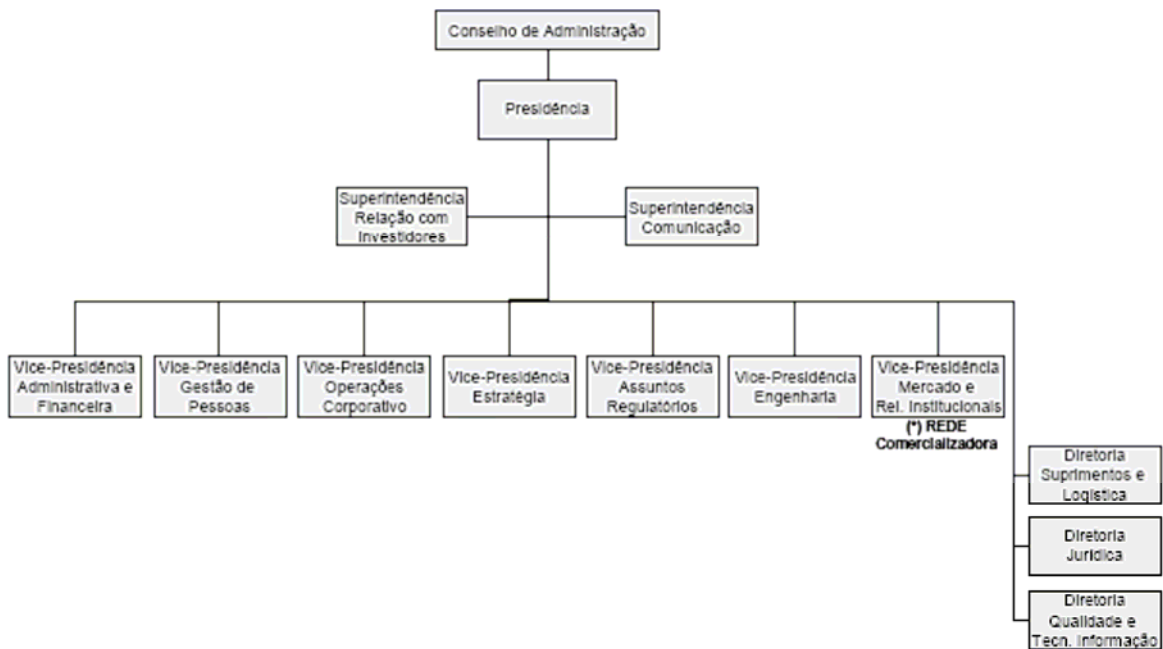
Conselho de Administração

Presidência

Superintendência Relação com Investidores

Superintendência Comunicação

Vice-Presidência Administrativa e Financeira

Vice-Presidência Gestão de Pessoas

Vice-Presidência Operações Corporativo

Vice-Presidência Estratégia

Vice-Presidência Assuntos Regulatórios

Vice-Presidência Engenharia

Vice-Presidência Mercado e Rel. Institucionais

(*) REDE Comercializadora

Diretoria Suprimentos e Logística

Diretoria Jurídica

Diretoria Qualidade e Tecn. Informação